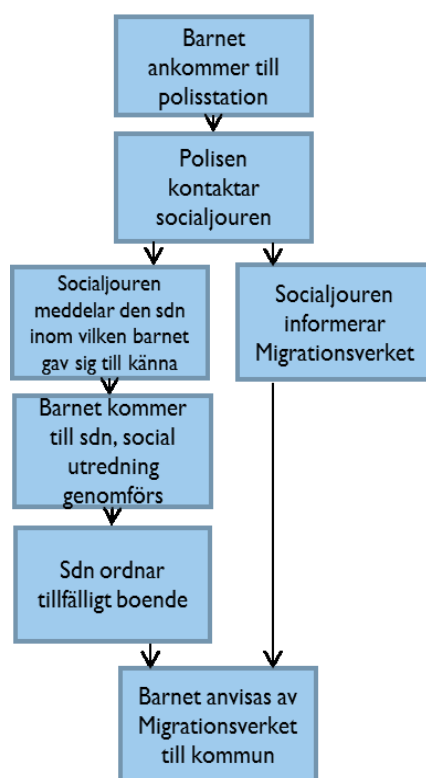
Barnet ankommer till polisstation

Polisen kontaktar socialjouren

Socialjouren meddelar den sdn inom vilken barnet gav sig till känna

Socialjouren informerar Migrationsverket

Barnet kommer till sdn, social utredning genomförs

Sdn ordnar tillfälligt boende

Barnet anvisas av Migrationsverket till kommun